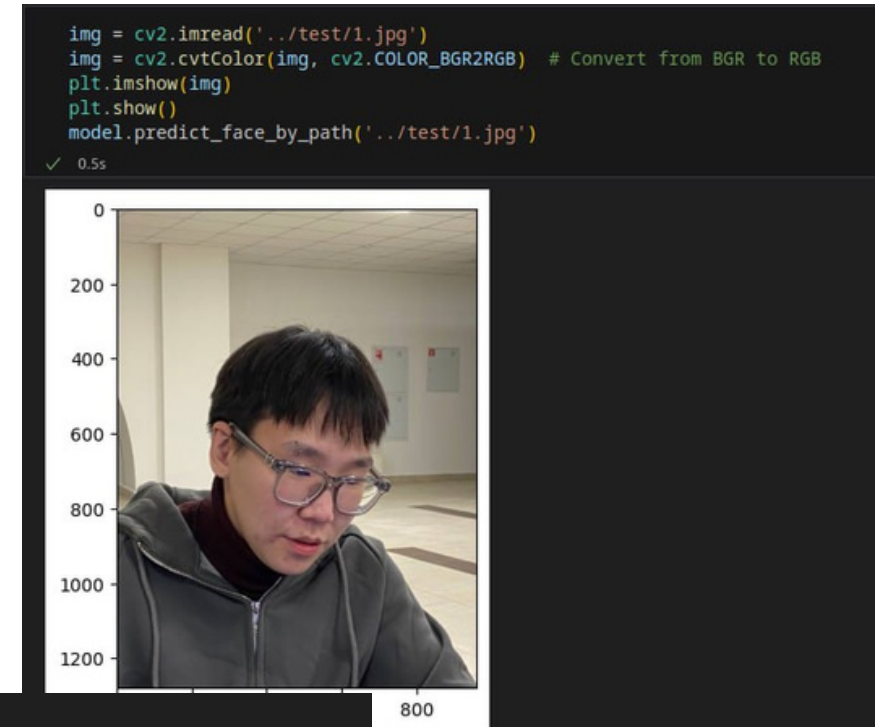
img = cv2.imread('../test/1.jpg')
img = cv2.cvtColor(img, cv2.COLOR_BGR2RGB)  # Convert from BGR to RGB
plt.imshow(img)
plt.show()
model.predict_face_by_path('../test/1.jpg')

✓ 0.5s

0
200
400
600
800
1000
1200
800